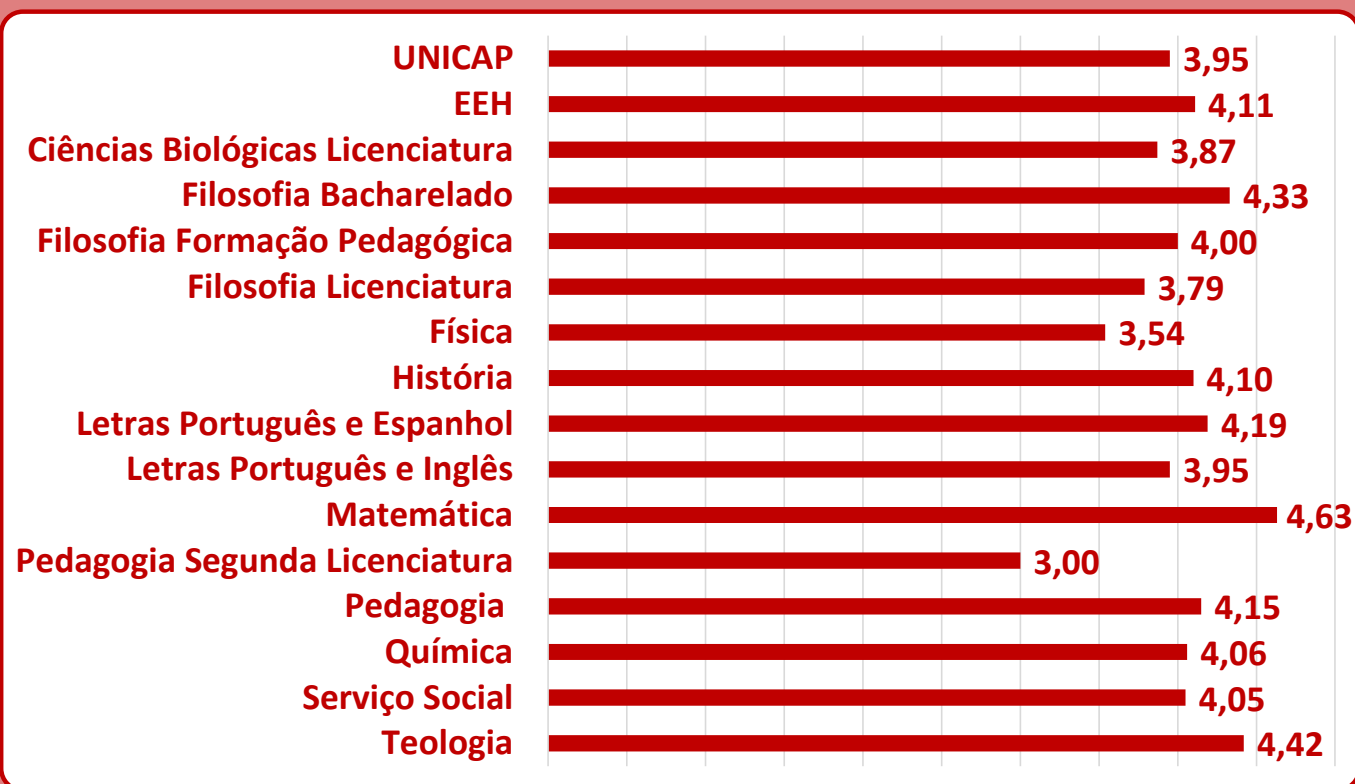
| | |
|---|---|
| UNICAP | 3,95 |
| EEH | 4,11 |
| Ciências Biológicas Licenciatura | 3,87 |
| Filosofia Bacharelado | 4,33 |
| Filosofia Formação Pedagógica | 4,00 |
| Filosofia Licenciatura | 3,79 |
| Física | 3,54 |
| História | 4,10 |
| Letras Português e Espanhol | 4,19 |
| Letras Português e Inglês | 3,95 |
| Matemática | 4,63 |
| Pedagogia Segunda Licenciatura | 3,00 |
| Pedagogia | 4,15 |
| Química | 4,06 |
| Serviço Social | 4,05 |
| Teologia | 4,42 |